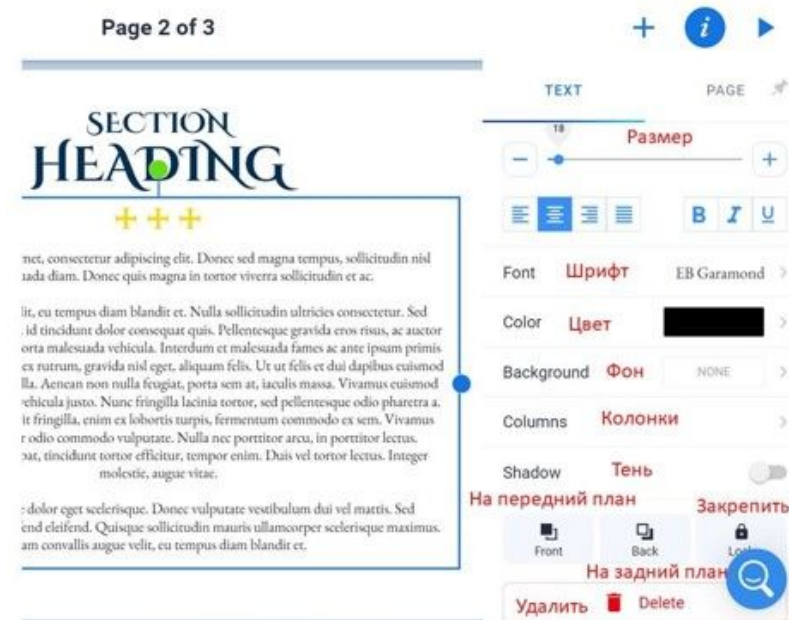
Page 2 of 3

SECTION HEADING

+++

net, consectetur adipiscing elit. Donec sed magna tempus, sollicitudin nisl uada diam. Donec quis magna in tortor viverra sollicitudin et ac.

lit, eu tempus diam blandit et. Nulla sollicitudin ultricies consectetur. Sed id tincidunt dolor consequat quis. Pellentesque gravida eros risus, ac auctor orta malesuada vehicula. Interdum et malesuada fames ac ante ipsum primis ex rutrum, gravida nisl eget, aliquam felis. Ut ut felis et dui dapibus euismod lla. Aenean non nulla feugiat, porta sem at, iaculis massa. Vivamus euismod ehicula justo. Nunc fringilla lacinia tortor, sed pellentesque odio pharetra a. it fringilla, enim ex lobortis turpis, fermentum commodo ex sem. Vivamus r odio commodo vulputate. Nulla nec porttitor arcu, in porttitor lectus. pat, tincidunt tortor efficitur, tempor enim. Duis vel tortor lectus. Integer molestie, augue vitae.

: dolor eget scelerisque. Donec vulputate vestibulum dui vel mattis. Sed end eleifend. Quisque sollicitudin mauris ullamcorper scelerisque maximus. am convallis augue velit, eu tempus diam blandit et.

TEXT
PAGE

18
Размер
−
+

B I U

Font Шрифт EB Garamond

Color Цвет

Background Фон NONE

Columns Колонки

Shadow Тень

На передний план
Закрепить

Front
Back
Lo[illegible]

На задний план

Удалить Delete